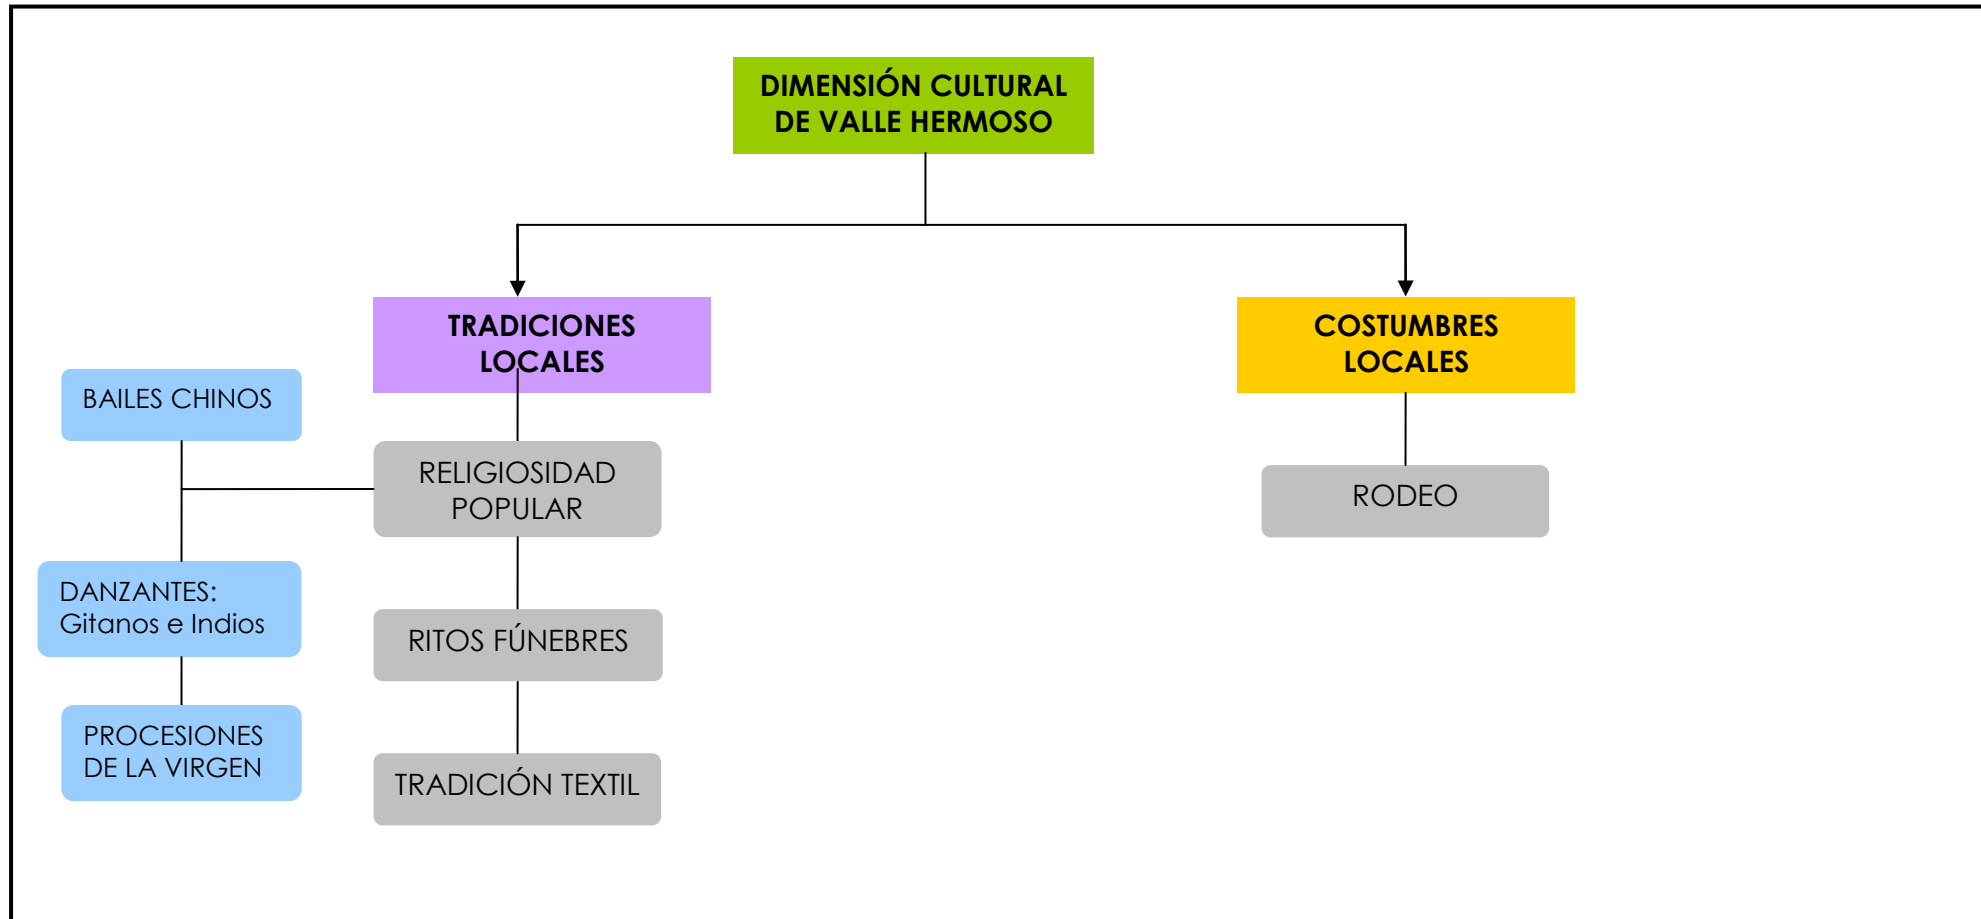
DIMENSIÓN CULTURAL DE VALLE HERMOSO

TRADICIONES LOCALES

COSTUMBRES LOCALES

BAILES CHINOS

RELIGIOSIDAD POPULAR

RODEO

DANZANTES: Gitanos e Indios

RITOS FÚNEBRES

PROCESIONES DE LA VIRGEN

TRADICIÓN TEXTIL